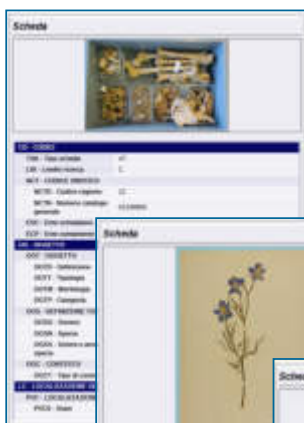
Scheda

CD - CODICI
TSK - Tipo scheda
LIR - Livello ricerca
NCT - CODICE UNIVOCO
NCTR - Codice regione
NCTN - Numero catalogo generale
ESC - Ente schedatore
ECP - Ente competente
OG - OGGETTO
OGT - OGGETTO
OGTD - Definizione
OGTT - Tipologia
OGTM - Morfologia
OGTY - Categoria
OGS - DEFINIZIONE
OGSG - Genere
OGSS - Specie
OGSN - Nome a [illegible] specie
OGC - CONTESTO
OGCT - Tipo di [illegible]
LC - LOCALIZZAZIONE
PVC - LOCALIZZAZIONE
PVCS - Stato

Scheda

Sche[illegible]